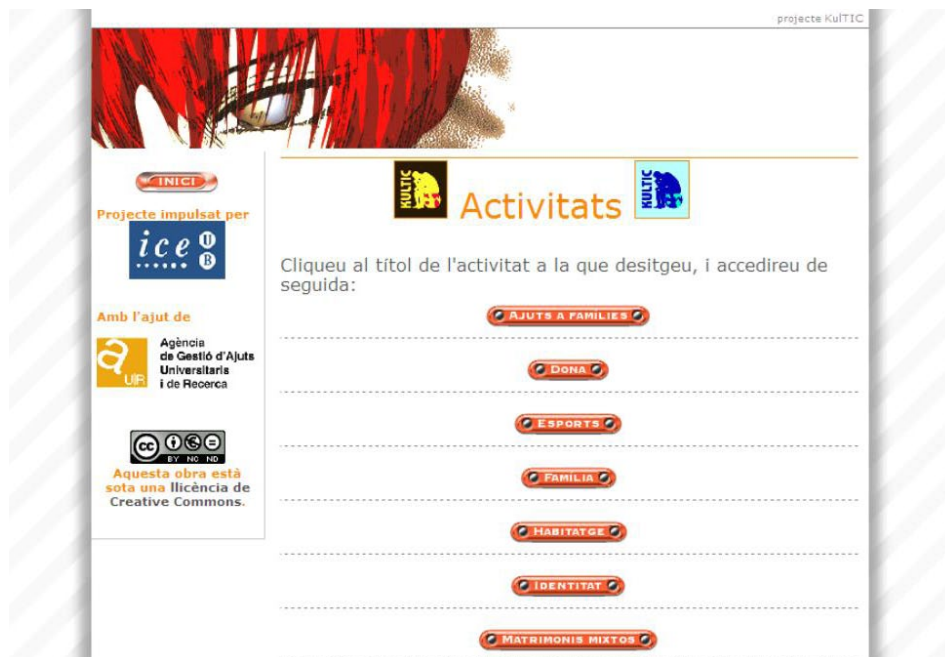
projecte KulTIC

INICI

Projecte impulsat per

ice UB

Amb l'ajut de

AUR Agència de Gestió d'Ajuts Universitaris i de Recerca

cc BY NC ND

Aquesta obra està sota una llicència de Creative Commons.

KULTIC Activitats KULTIC

Cliqueu al títol de l'activitat a la que desitgeu, i accedireu de seguida:

Ajuts a famílies

Dona

Esports

Família

Habitatge

Identitat

Matrimonis mixtos